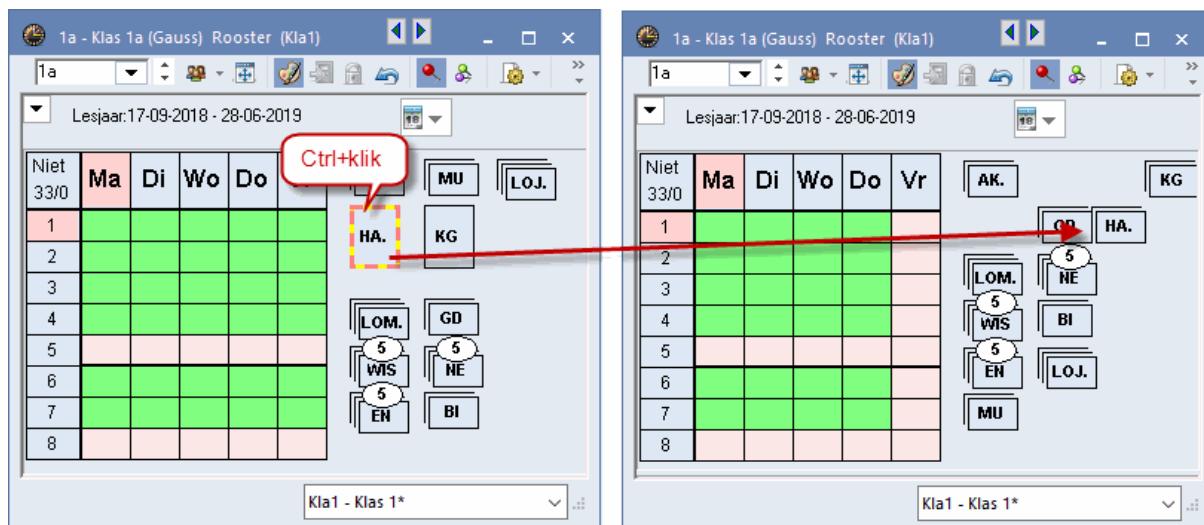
1a - Klas 1a (Gauss) Rooster (Kla1)

1a

Lesjaar:17-09-2018 - 28-06-2019

| Niet 33/0 | Ma | Di | Wo | Do | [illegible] |
|---|---|---|---|---|---|
| 1 | | | | | |
| 2 | | | | | |
| 3 | | | | | |
| 4 | | | | | |
| 5 | | | | | |
| 6 | | | | | |
| 7 | | | | | |
| 8 | | | | | |

Ctrl+klik

MU
LOJ.
HA.
KG
LOM.
GD
5
WIS
5
NE
5
EN
BI

Kla1 - Klas 1*

1a - Klas 1a (Gauss) Rooster (Kla1)

1a

Lesjaar:17-09-2018 - 28-06-2019

| Niet 33/0 | Ma | Di | Wo | Do | Vr |
|---|---|---|---|---|---|
| 1 | | | | | |
| 2 | | | | | |
| 3 | | | | | |
| 4 | | | | | |
| 5 | | | | | |
| 6 | | | | | |
| 7 | | | | | |
| 8 | | | | | |

AK.
KG
GD
HA.
5
LOM.
NE
5
WIS
BI
5
EN
LOJ.
MU

Kla1 - Klas 1*